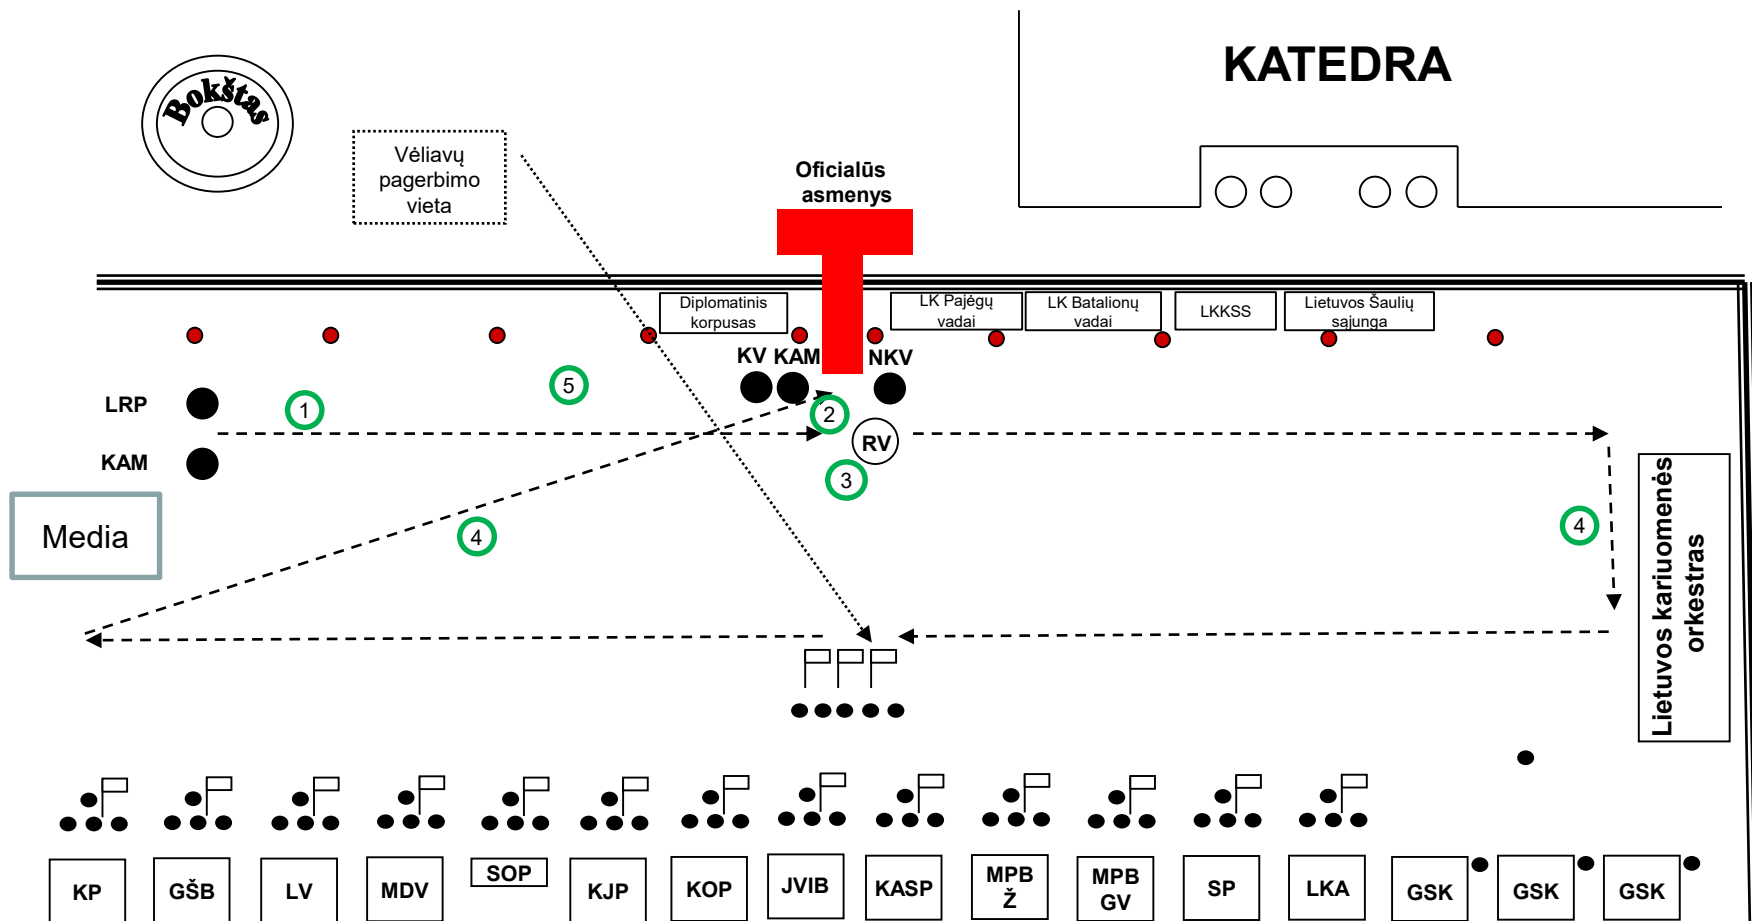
Bokštas

Vėliavų pagerbimo vieta

Oficialūs asmenys

KATEDRA

Diplomatinis korpusas

LK Pajėgų vadai

LK Batalionų vadai

LKKSS

Lietuvos Šaulių sąjunga

KV KAM NKV

LRP

KAM

1

5

2

RV

3

4

4

Media

Lietuvos kariuomenės orkestras

KP
GŠB
LV
MDV
SOP
KJP
KOP
JVIB
KASP
MPB Ž
MPB GV
SP
LKA
GSK
GSK
GSK